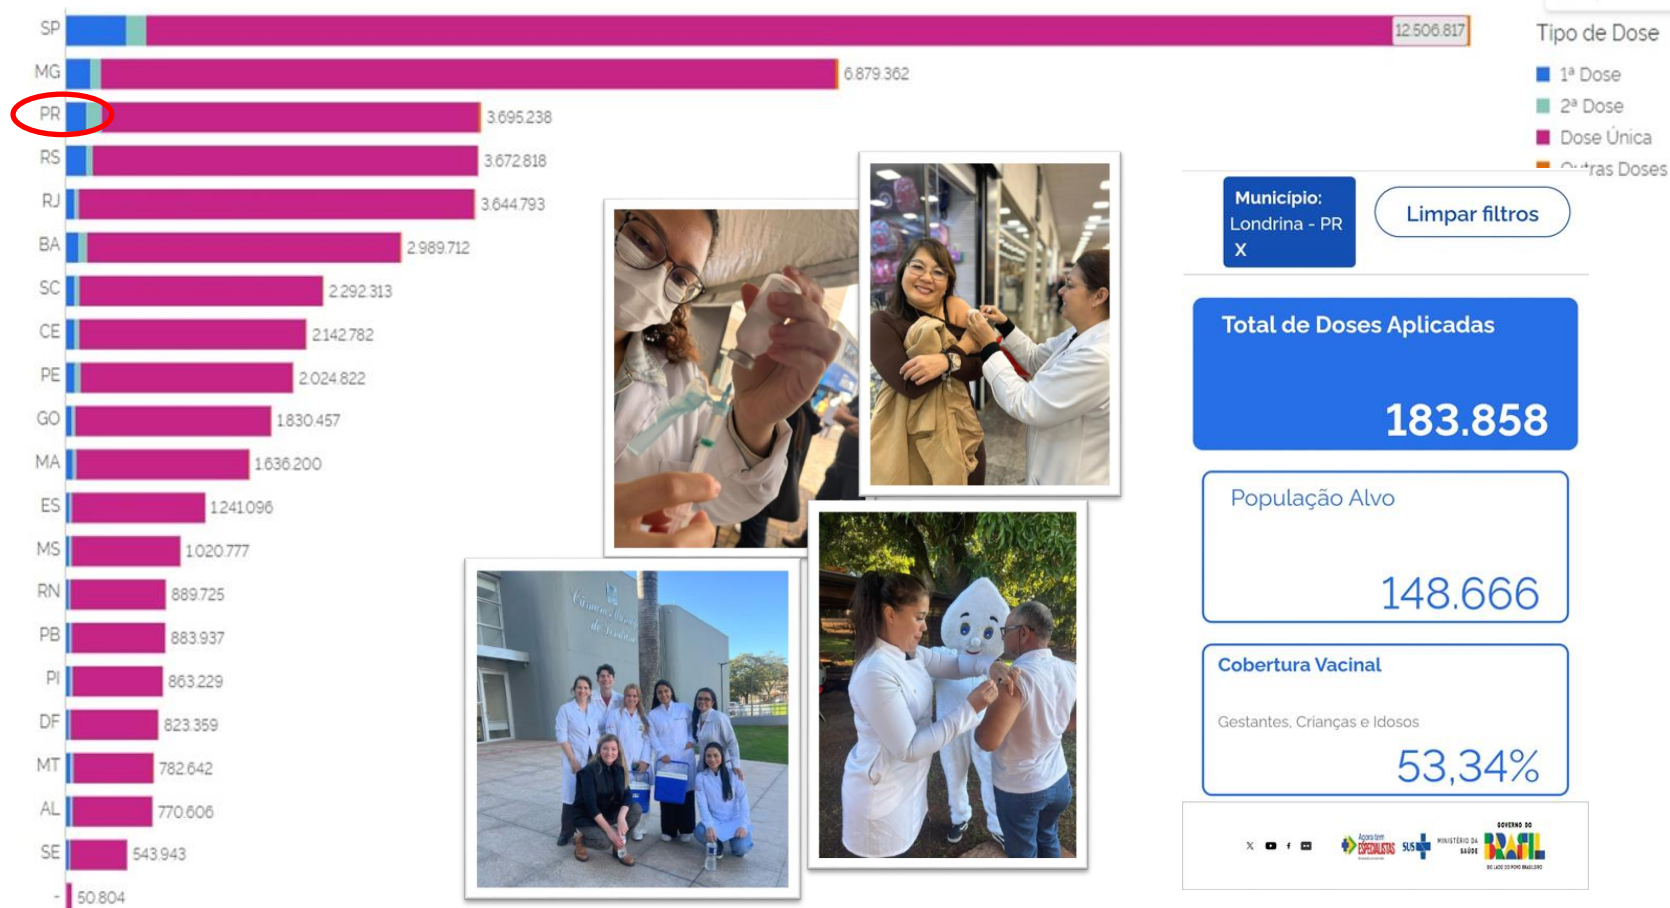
SP 12.506.817
MG 6.879.362
PR 3.695.238
RS 3.672.818
RJ 3.644.793
BA 2.989.712
SC 2.292.313
CE 2.142.782
PE 2.024.822
GO 1.830.457
MA 1.636.200
ES 1.241.096
MS 1.020.777
RN 889.725
PB 883.937
PI 863.229
DF 823.359
MT 782.642
AL 770.606
SE 543.943
- 50.804

Tipo de Dose
1ª Dose
2ª Dose
Dose Única
Outras Doses

Município: Londrina - PR X

Limpar filtros

Total de Doses Aplicadas
183.858

População Alvo
148.666

Cobertura Vacinal
Gestantes, Crianças e Idosos
53,34%

Agora tem Especialistas SUS MINISTÉRIO DA SAÚDE GOVERNO DO BRASIL DO LADO DO POVO BRASILEIRO